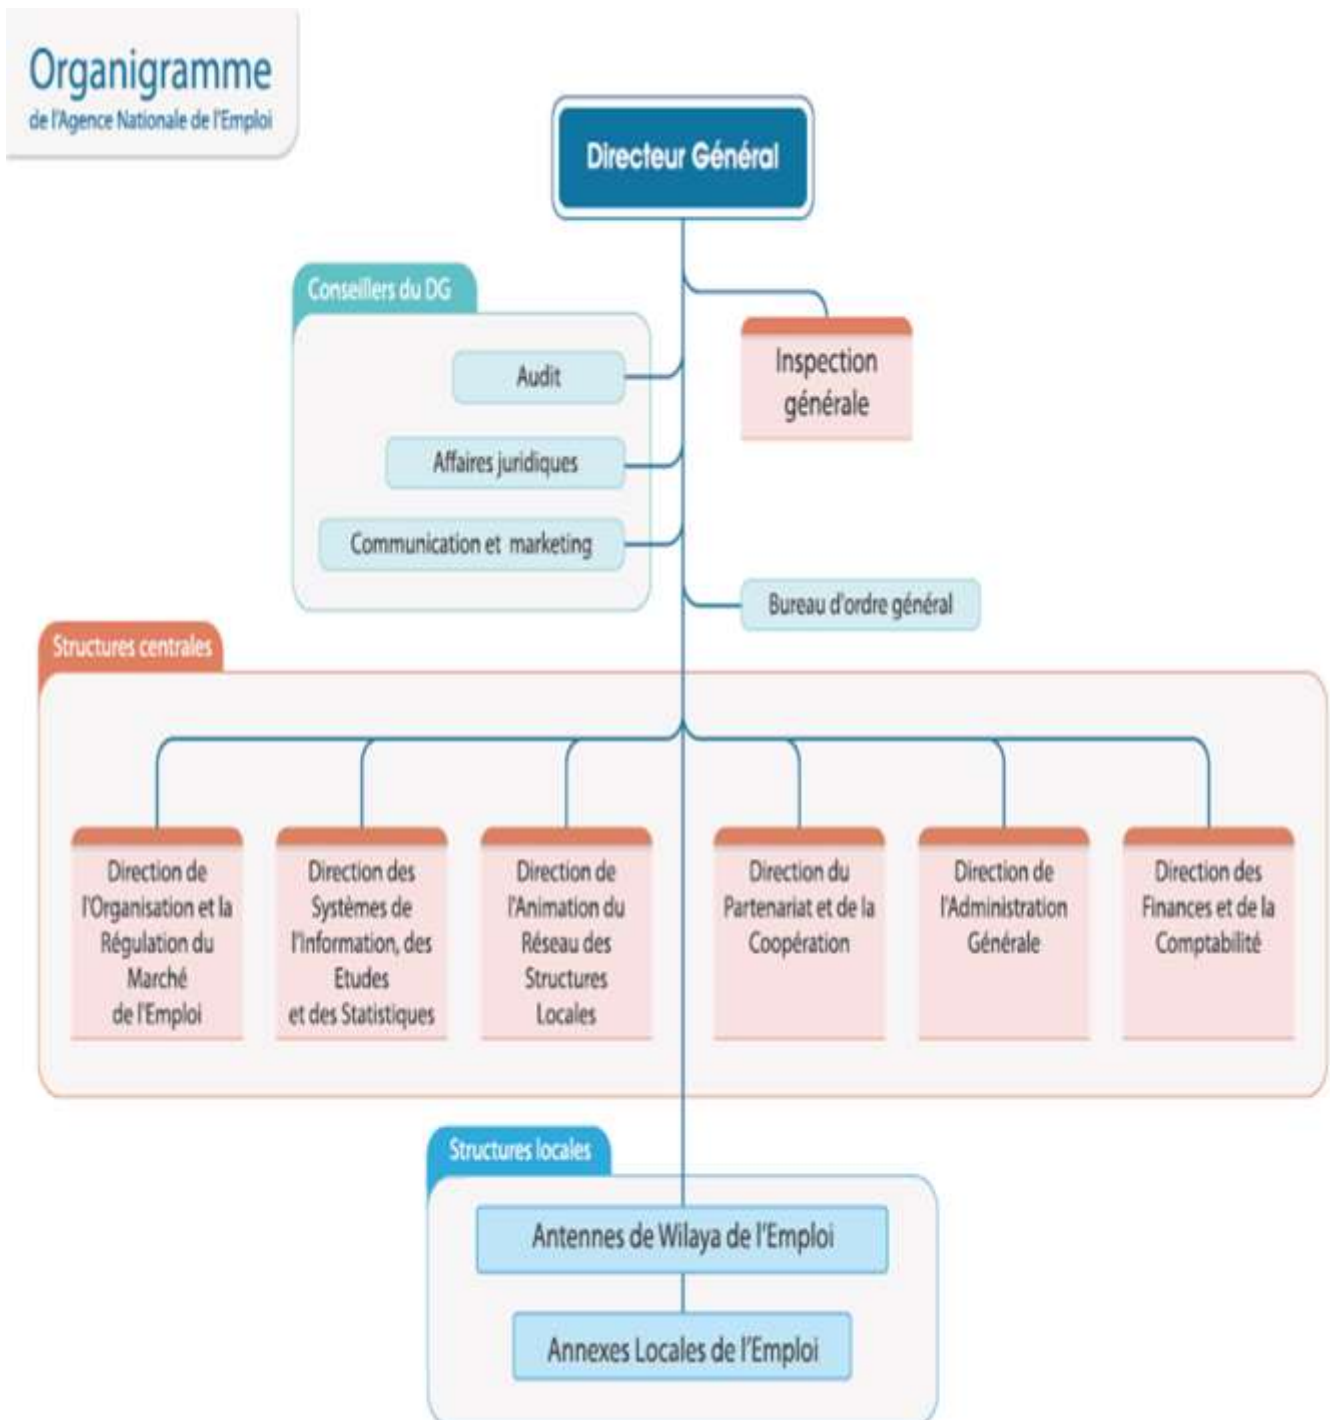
Organigramme
de l'Agence Nationale de l'Emploi

Directeur Général

Conseillers du DG

Audit

Affaires juridiques

Communication et marketing

Inspection générale

Bureau d'ordre général

Structures centrales

Direction de l'Organisation et la Régulation du Marché de l'Emploi

Direction des Systèmes de l'Information, des Etudes et des Statistiques

Direction de l'Animation du Réseau des Structures Locales

Direction du Partenariat et de la Coopération

Direction de l'Administration Générale

Direction des Finances et de la Comptabilité

Structures locales

Antennes de Wilaya de l'Emploi

Annexes Locales de l'Emploi